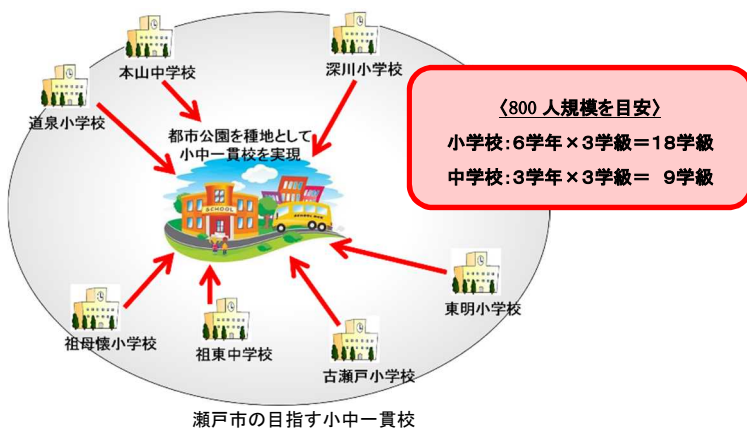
本山中学校

深川小学校

道泉小学校

都市公園を種地として
小中一貫校を実現

〈800 人規模を目安〉
小学校：6学年×3学級＝18学級
中学校：3学年×3学級＝ 9学級

SCHOOL

SCHOOL BUS

東明小学校

祖母懐小学校

祖東中学校

古瀬戸小学校

瀬戸市の目指す小中一貫校